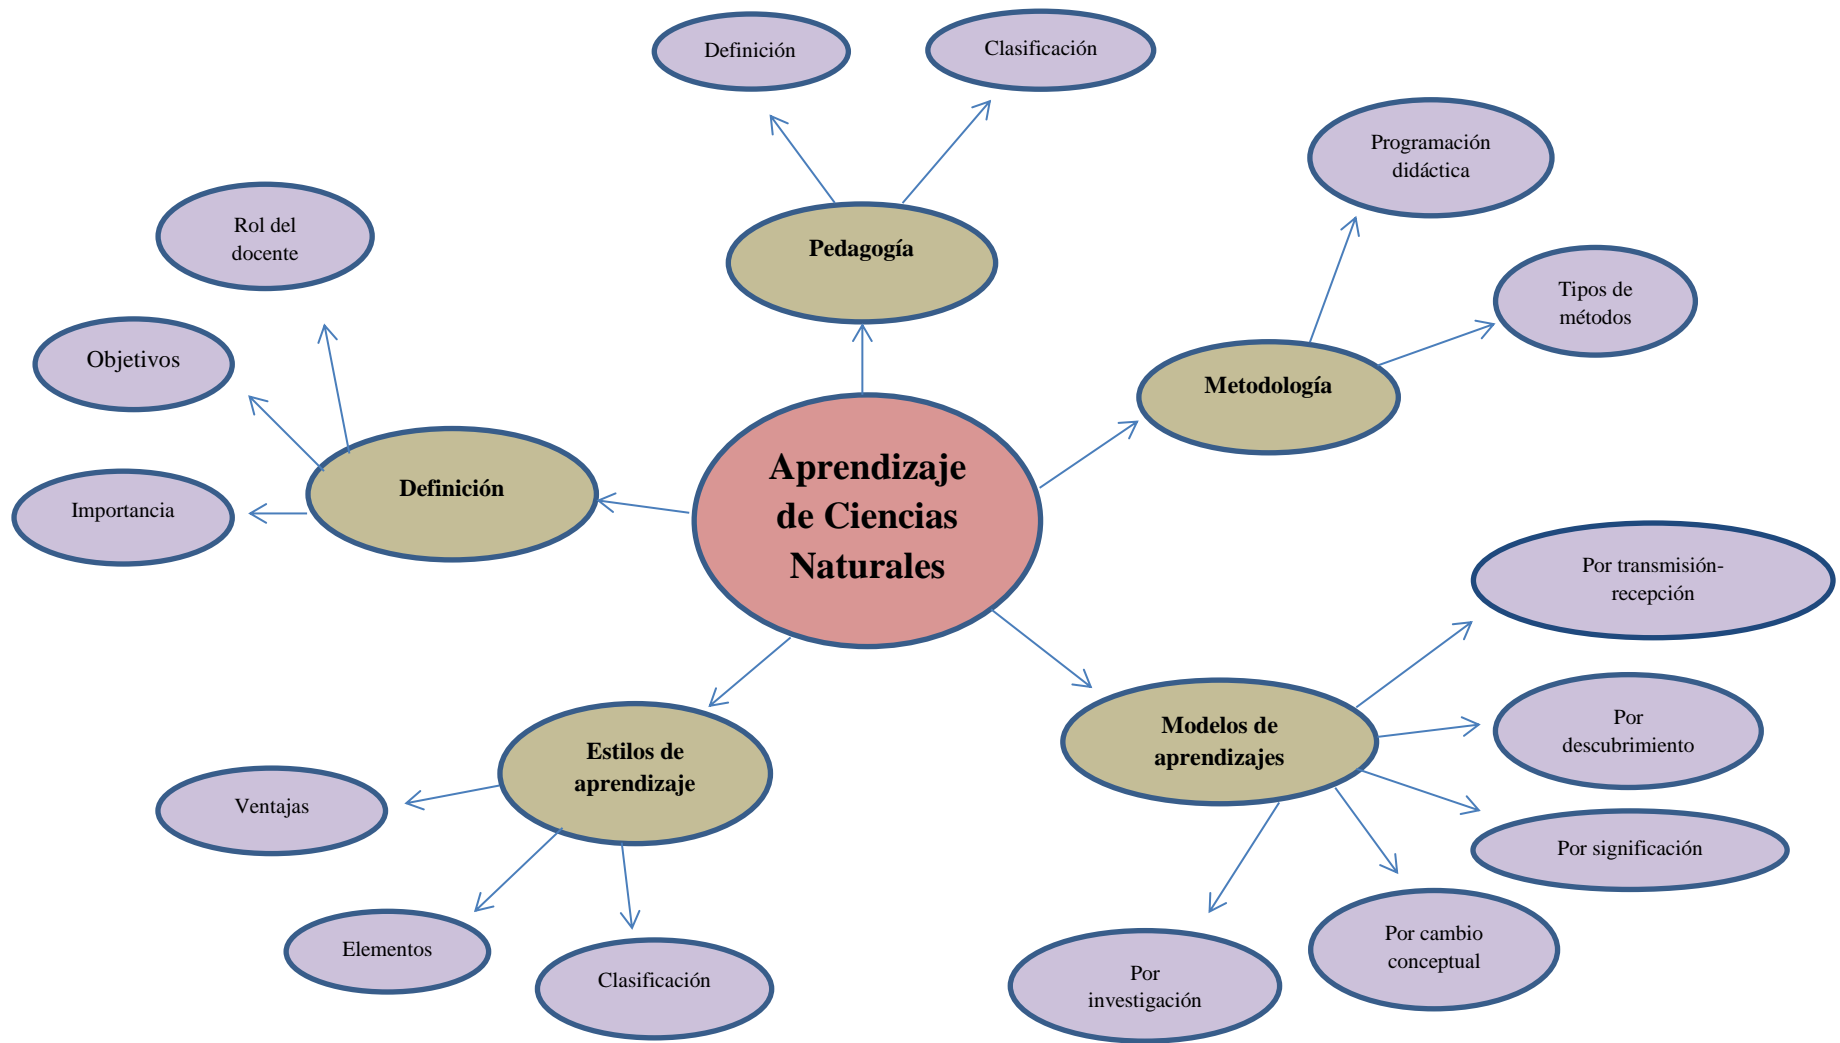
Aprendizaje de Ciencias Naturales

Pedagogía

Definición

Clasificación

Metodología

Programación didáctica

Tipos de métodos

Definición

Rol del docente

Objetivos

Importancia

Estilos de aprendizaje

Ventajas

Elementos

Clasificación

Modelos de aprendizajes

Por transmisión-recepción

Por descubrimiento

Por significación

Por cambio conceptual

Por investigación